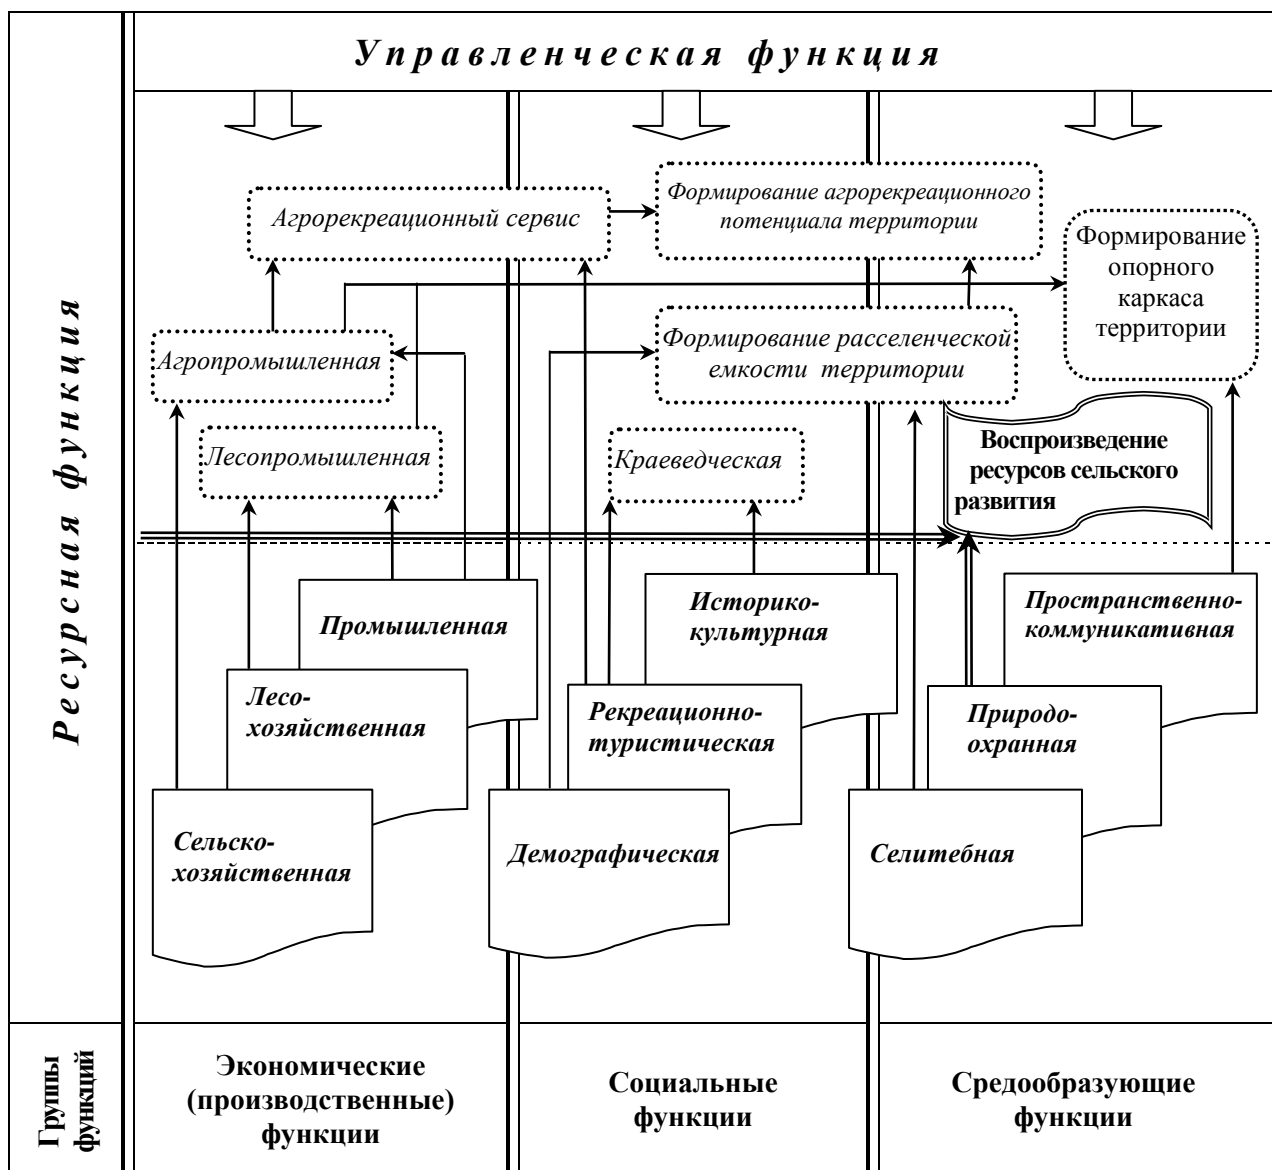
Управленческая функция

Ресурсная функция

Агрорекреационный сервис

Формирование агрорекреационного потенциала территории

Формирование опорного каркаса территории

Агропромышленная

Формирование расселенческой емкости территории

Лесопромышленная

Краеведческая

Воспроизведение ресурсов сельского развития

Промышленная

Историко-культурная

Пространственно-коммуникативная

Лесо-хозяйственная

Рекреационно-туристическая

Природо-охранная

Сельско-хозяйственная

Демографическая

Селитебная

Группы функций

Экономические (производственные) функции

Социальные функции

Средообразующие функции